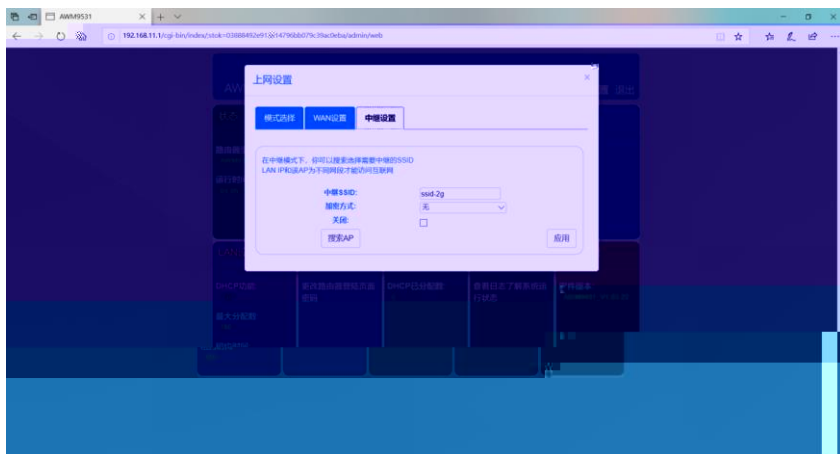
AWM9531

192.168.11.1/cgi-bin/index/stok=03888492e91(4)14796bb079c39ac0eba/admin/web

上网设置

×

模式选择

WAN设置

中继设置

在中继模式下，你可以搜索选择需要中继的SSID
LAN IP和该AP为不同网段才能访问互联网

中继SSID:

ssid-2g

加密方式:

无

关闭:

搜索AP

应用

DHCP功能

修改路由器登陆页面密码

DHCP已分配数

查看日志了解系统运行状态

最大分配数

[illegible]